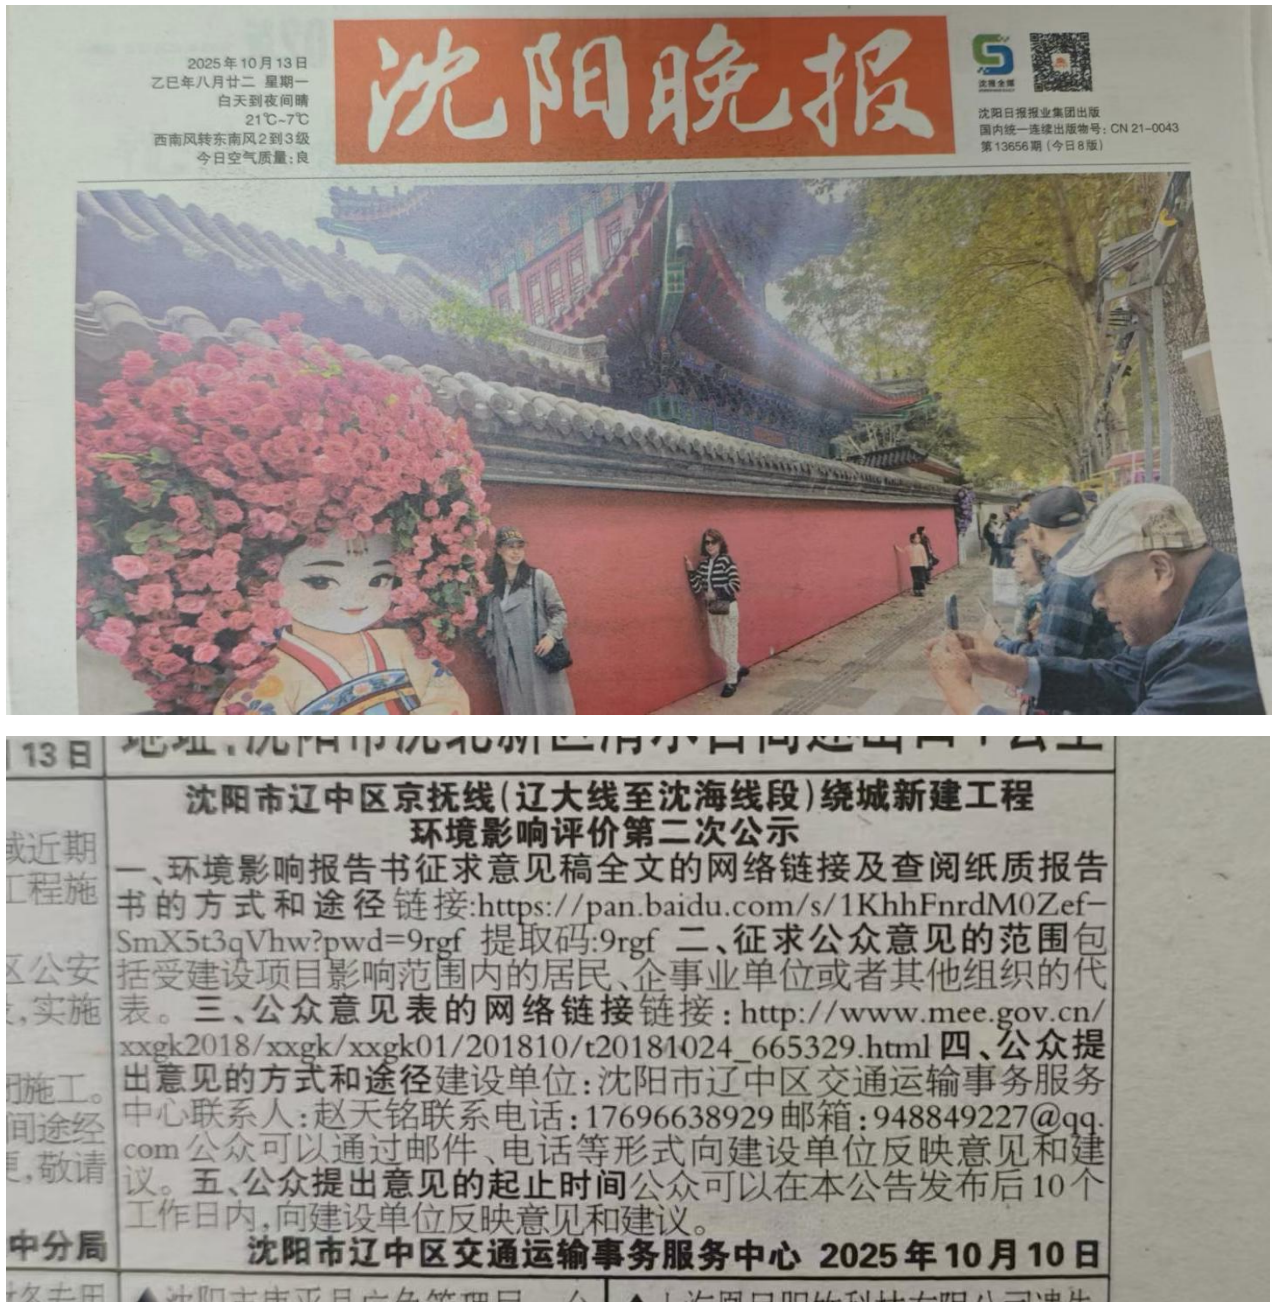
2025年10月13日
乙巳年八月廿二 星期一
白天到夜间晴
21℃~7℃
西南风转东南风2到3级
今日空气质量：良

沈阳晚报

沈阳全媒

沈阳日报报业集团出版
国内统一连续出版物号：CN 21-0043
第13656期（今日8版）

13日

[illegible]

沈阳市辽中区京抚线（辽大线至沈海线段）绕城新建工程
环境影响评价第二次公示

一、环境影响报告书征求意见稿全文的网络链接及查阅纸质报告书的方式和途径 链接：https://pan.baidu.com/s/1KhhFnrdM0Zef-SmX5t3qVhw?pwd=9rgf 提取码：9rgf 二、征求公众意见的范围 包括受建设项目影响范围内的居民、企事业单位或者其他组织的代表。三、公众意见表的网络链接 链接：http://www.mee.gov.cn/xxgk2018/xxgk/xxgk01/201810/t20181024_665329.html 四、公众提出意见的方式和途径 建设单位：沈阳市辽中区交通运输事务服务中心联系人：赵天铭联系电话：17696638929 邮箱：948849227@qq.com 公众可以通过邮件、电话等形式向建设单位反映意见和建议。五、公众提出意见的起止时间 公众可以在本公告发布后10个工作日内，向建设单位反映意见和建议。

沈阳市辽中区交通运输事务服务中心 2025年10月10日

戓近期
工程施
区公安
，实施
闭施工。
间途经
更，敬请
中分局

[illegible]